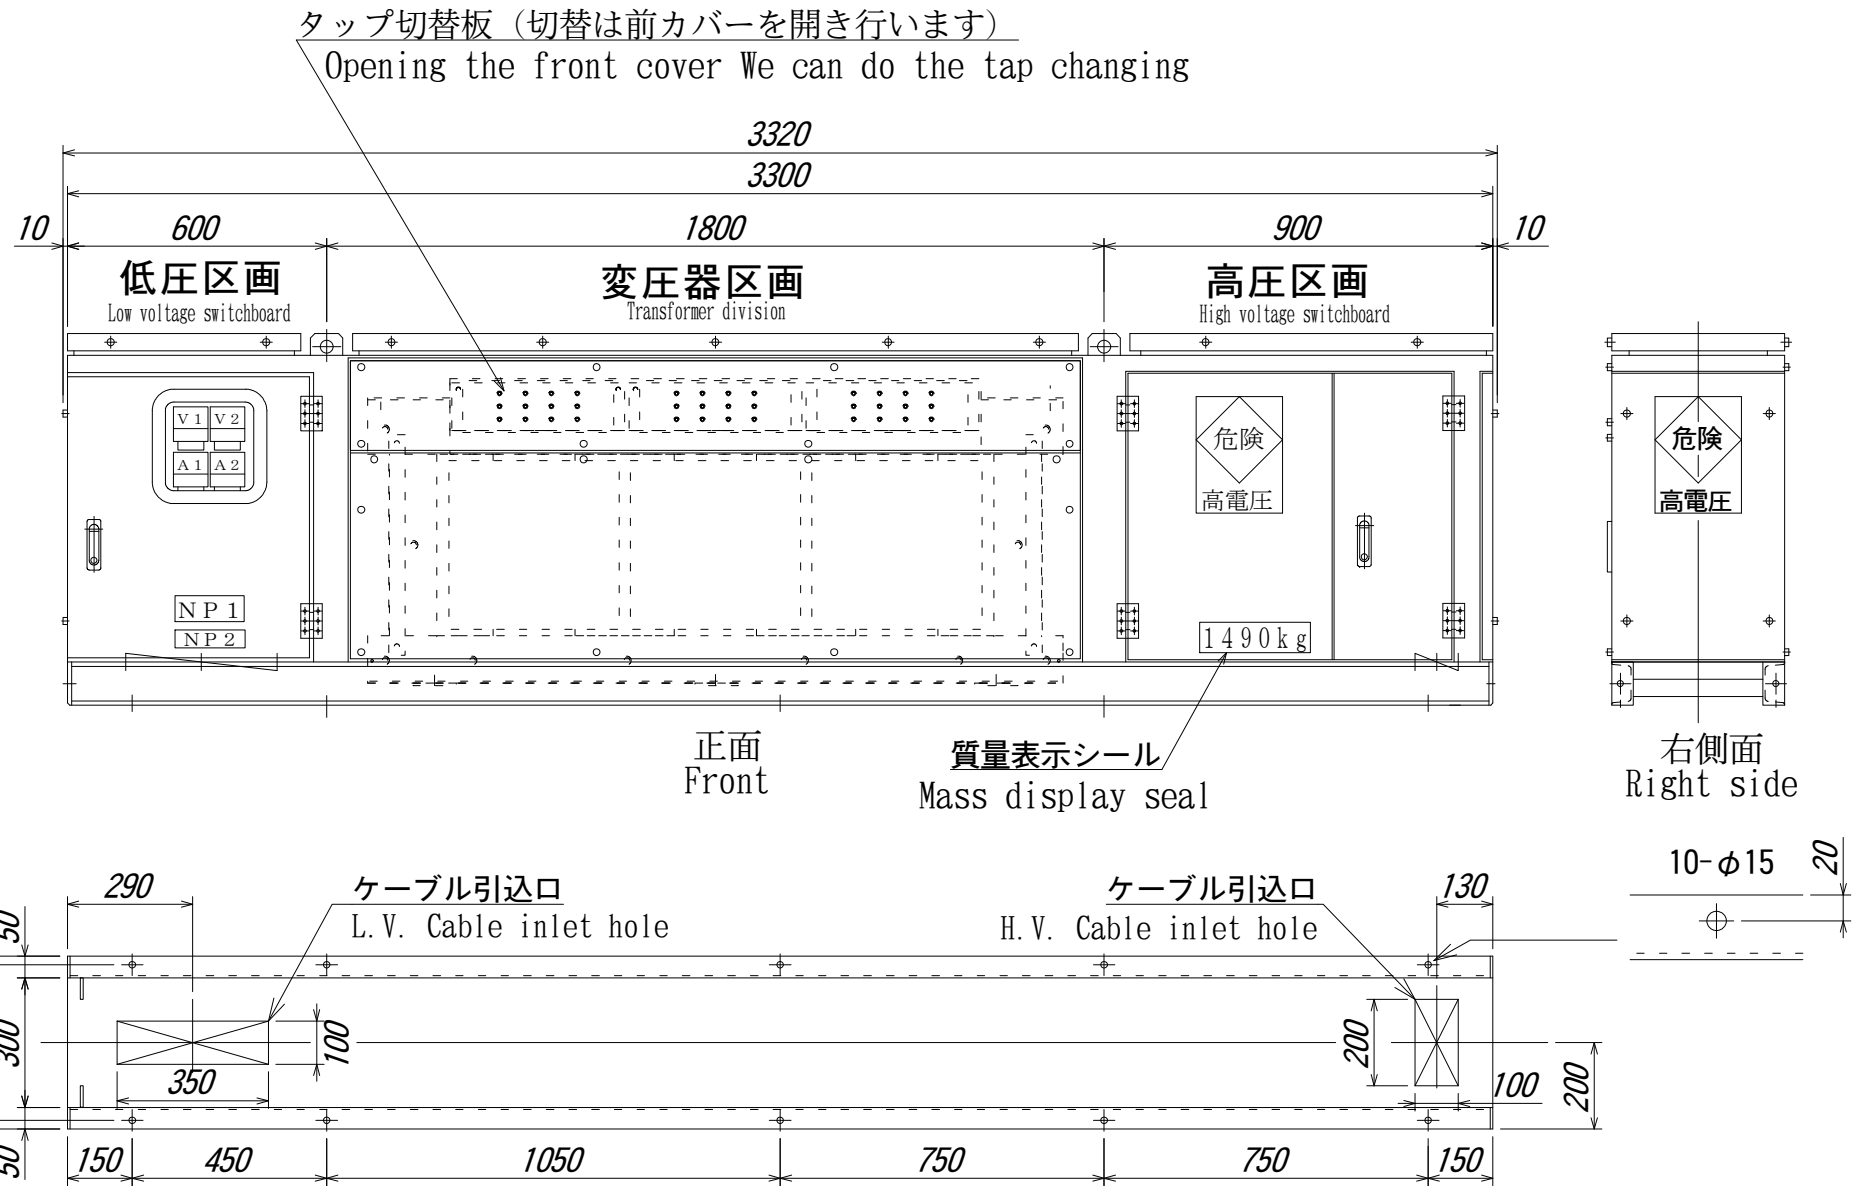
タップ切替板（切替は前カバーを開き行います）
Opening the front cover We can do the tap changing

3320
3300
10
600
1800
900
10

低圧区画
Low voltage switchboard

変圧器区画
Transformer division

高圧区画
High voltage switchboard

V1 V2
A1 A2

NP1
NP2

危険
高電圧

1490kg

危険
高電圧

正面
Front

質量表示シール
Mass display seal

右側面
Right side

10-$\phi$15
20

290
ケーブル引込口
L.V. Cable inlet hole

ケーブル引込口
H.V. Cable inlet hole
130

50
300
100
350
200
100
200
50

150
450
1050
750
750
150